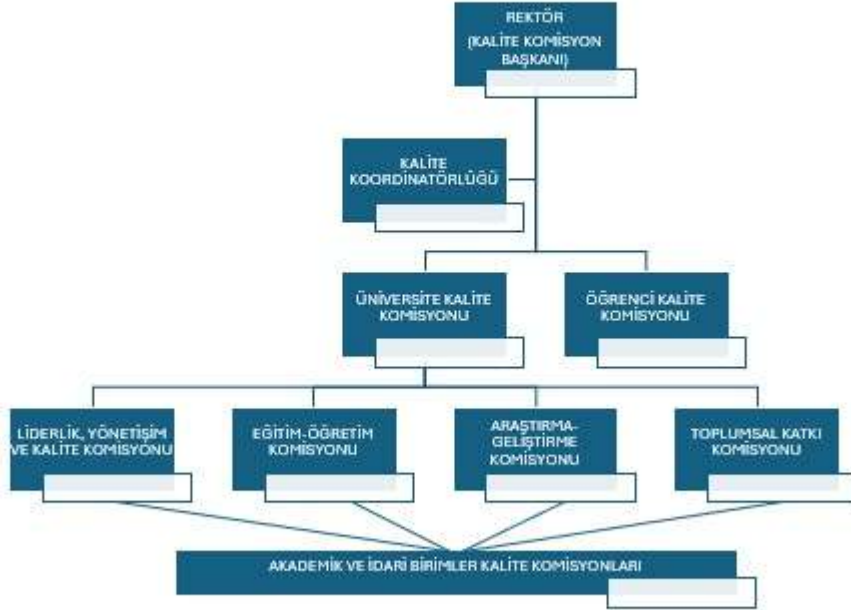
REKTÖR (KALİTE KOMİSYON BAŞKANI)

KALİTE KOORDİNATÖRLÜĞÜ

ÜNİVERSİTE KALİTE KOMİSYONU

ÖĞRENCİ KALİTE KOMİSYONU

LİDERLİK, YÖNETİŞİM VE KALİTE KOMİSYONU

EĞİTİM-ÖĞRETİM KOMİSYONU

ARAŞTIRMA-GELİŞTİRME KOMİSYONU

TOPLUMSAL KATKI KOMİSYONU

AKADEMİK VE İDARİ BİRİMLER KALİTE KOMİSYONLARI